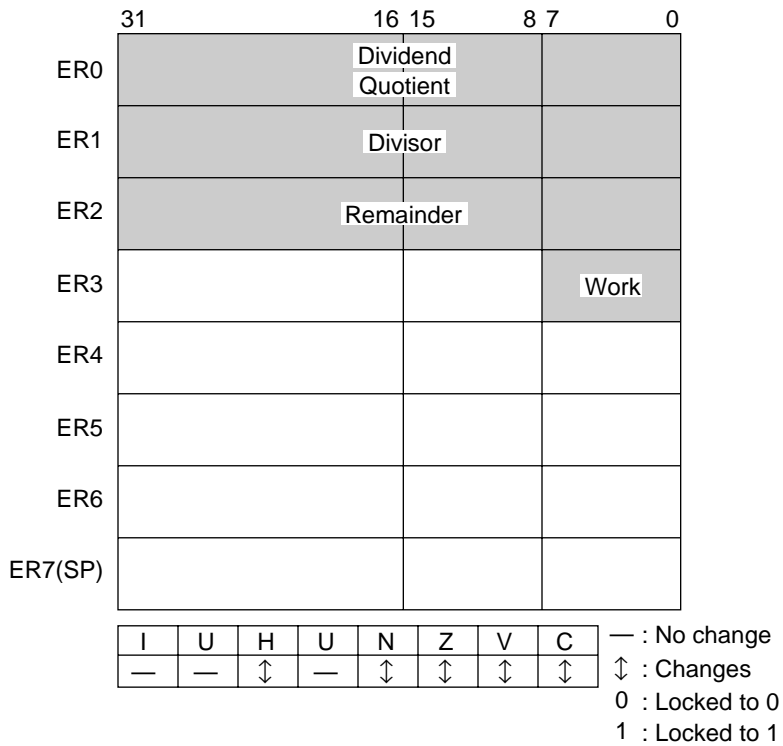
31 16 15 8 7 0

ER0 Dividend Quotient
ER1 Divisor
ER2 Remainder
ER3 Work
ER4
ER5
ER6
ER7(SP)

| I | U | H | U | N | Z | V | C |
|---|---|---|---|---|---|---|---|
| — | — | $\updownarrow$ | — | $\updownarrow$ | $\updownarrow$ | $\updownarrow$ | $\updownarrow$ |

— : No change
$\updownarrow$ : Changes
0 : Locked to 0
1 : Locked to 1